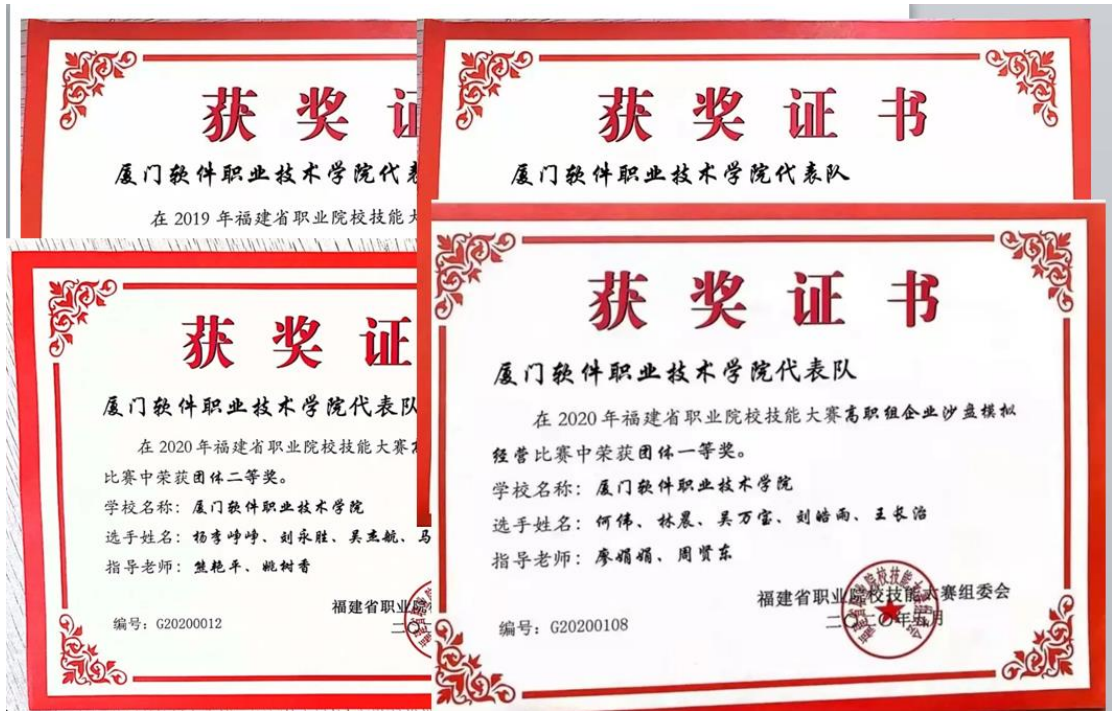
获奖证

厦门软件职业技术学院代表

在 2019 年福建省职业院校技能大

获奖证书

厦门软件职业技术学院代表队

获奖证

厦门软件职业技术学院代表队

在 2020 年福建省职业院校技能大赛

比赛中荣获团体二等奖。

学校名称：厦门软件职业技术学院

选手姓名：杨李峥峥、刘永胜、吴杰毓、马

指导老师：熊艳平、姚树香

福建省职业院

编号：G20200012

获奖证书

厦门软件职业技术学院代表队

在 2020 年福建省职业院校技能大赛高职组企业沙盘模拟经营比赛中荣获团体一等奖。

学校名称：厦门软件职业技术学院

选手姓名：何伟、林晨、吴万宝、刘皓雨、王长治

指导老师：廖娟娟、周贤东

福建省职业院校技能大赛组委会

二〇二〇年五月

编号：G20200108